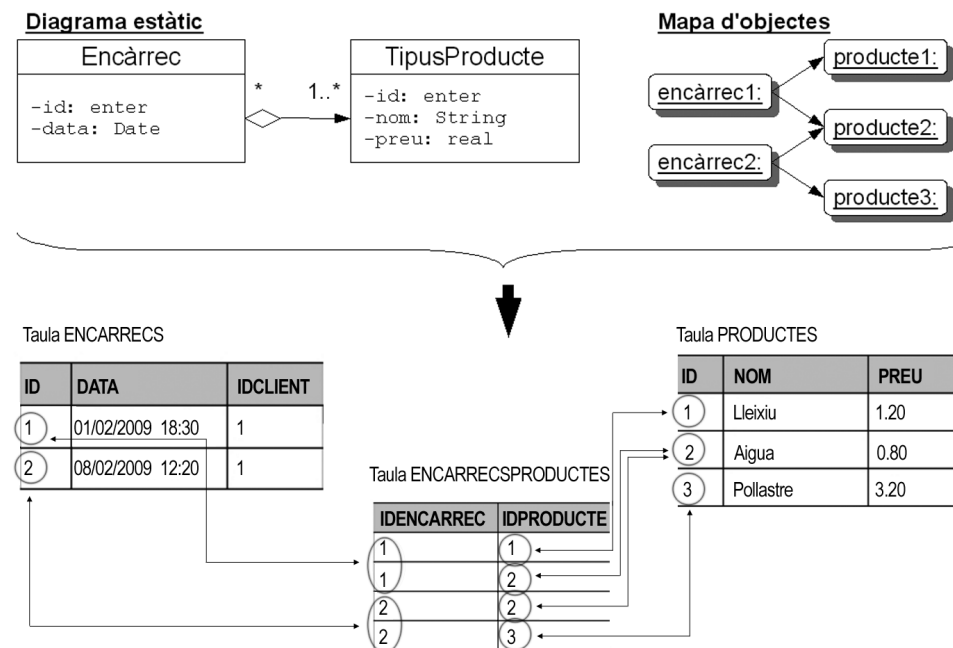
Diagrama estàtic

| Encàrrec |
|---|
| -id: enter<br>-data: Date |

\*

1..\*

| TipusProducte |
|---|
| -id: enter<br>-nom: String<br>-preu: real |

Mapa d'objectes

encàrrec1:

encàrrec2:

producte1:

producte2:

producte3:

Taula ENCARRECS

| ID | DATA | IDCLIENT |
|---|---|---|
| 1 | 01/02/2009 18:30 | 1 |
| 2 | 08/02/2009 12:20 | 1 |

Taula ENCARRECSPRODUCTES

| IDENCARREC | IDPRODUCTE |
|---|---|
| 1 | 1 |
| 1 | 2 |
| 2 | 2 |
| 2 | 3 |

Taula PRODUCTES

| ID | NOM | PREU |
|---|---|---|
| 1 | Lleixiu | 1.20 |
| 2 | Aigua | 0.80 |
| 3 | Pollastre | 3.20 |